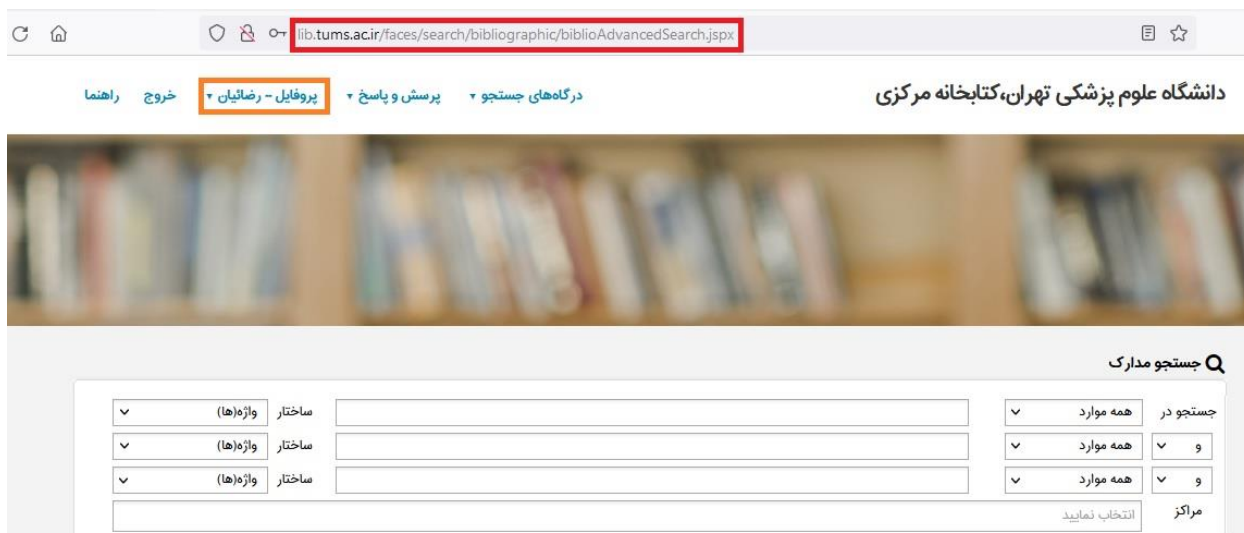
lib.tums.ac.ir/faces/search/bibliographic/biblioAdvancedSearch.jspx

دانشگاه علوم پزشکی تهران،کتابخانه مرکزی

درگاه‌های جستجو ▾ پرسش و پاسخ ▾ پروفایل - رضائیان ▾ خروج راهنما

جستجو مدارک

جستجو در همه موارد ساختار واژه(ها)

و همه موارد ساختار واژه(ها)

و همه موارد ساختار واژه(ها)

مراکز انتخاب نمایید